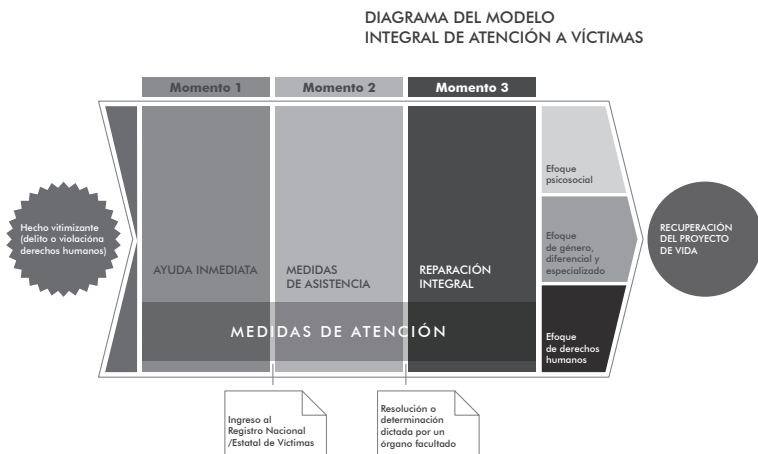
DIAGRAMA DEL MODELO
INTEGRAL DE ATENCIÓN A VÍCTIMAS

Momento 1

Momento 2

Momento 3

Hecho vitimizante (delito o violacióna derechos humanos)

AYUDA INMEDIATA

MEDIDAS DE ASISTENCIA

REPARACIÓN INTEGRAL

MEDIDAS DE ATENCIÓN

Efoque psicosocial

Efoque de género, diferencial y especializado

Efoque de derechos humanos

RECUPERACIÓN DEL PROYECTO DE VIDA

Ingreso al Registro Nacional /Estatal de Víctimas

Resolución o determinación dictada por un órgano facultado